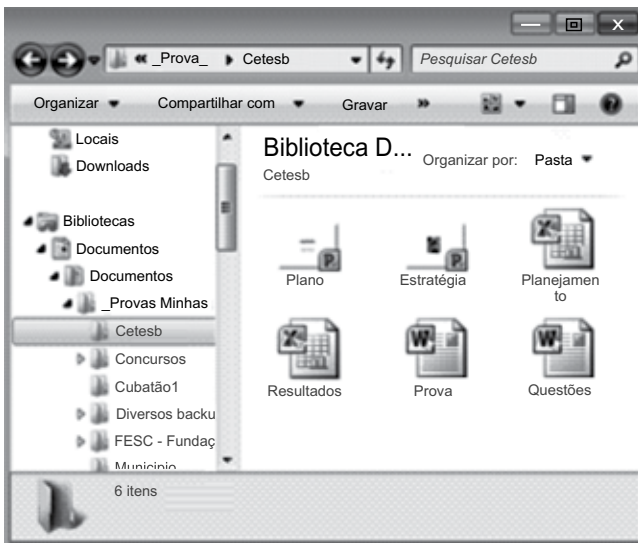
« _Prova_ ▸ Cetesb

Pesquisar Cetesb

Organizar ▾ Compartilhar com ▾ Gravar »

Locais
Downloads

Bibliotecas
Documentos
Documentos
_Provas Minhas
Cetesb
Concursos
Cubatão1
Diversos backu
FESC - Fundaç
Municipio

Biblioteca D...
Cetesb

Organizar por: Pasta ▾

Plano
Estratégia
Planejamento
Resultados
Prova
Questões

6 itens